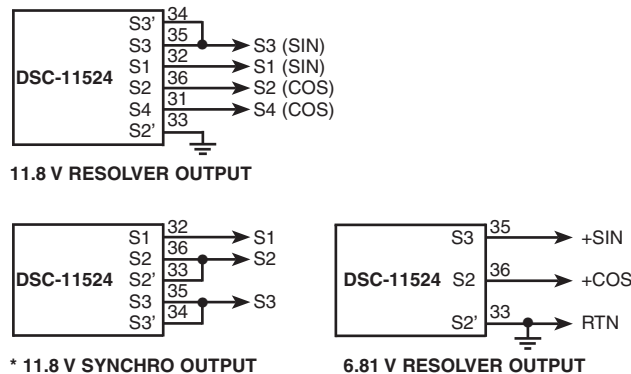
DSC-11524

S3' 34
S3 35
S1 32
S2 36
S4 31
S2' 33

S3 (SIN)
S1 (SIN)
S2 (COS)
S4 (COS)

11.8 V RESOLVER OUTPUT

DSC-11524

S1 32
S2 36
S2' 33
S3 35
S3' 34

S1
S2
S3

* 11.8 V SYNCHRO OUTPUT

DSC-11524

S3 35
S2 36
S2' 33

+SIN
+COS
RTN

6.81 V RESOLVER OUTPUT